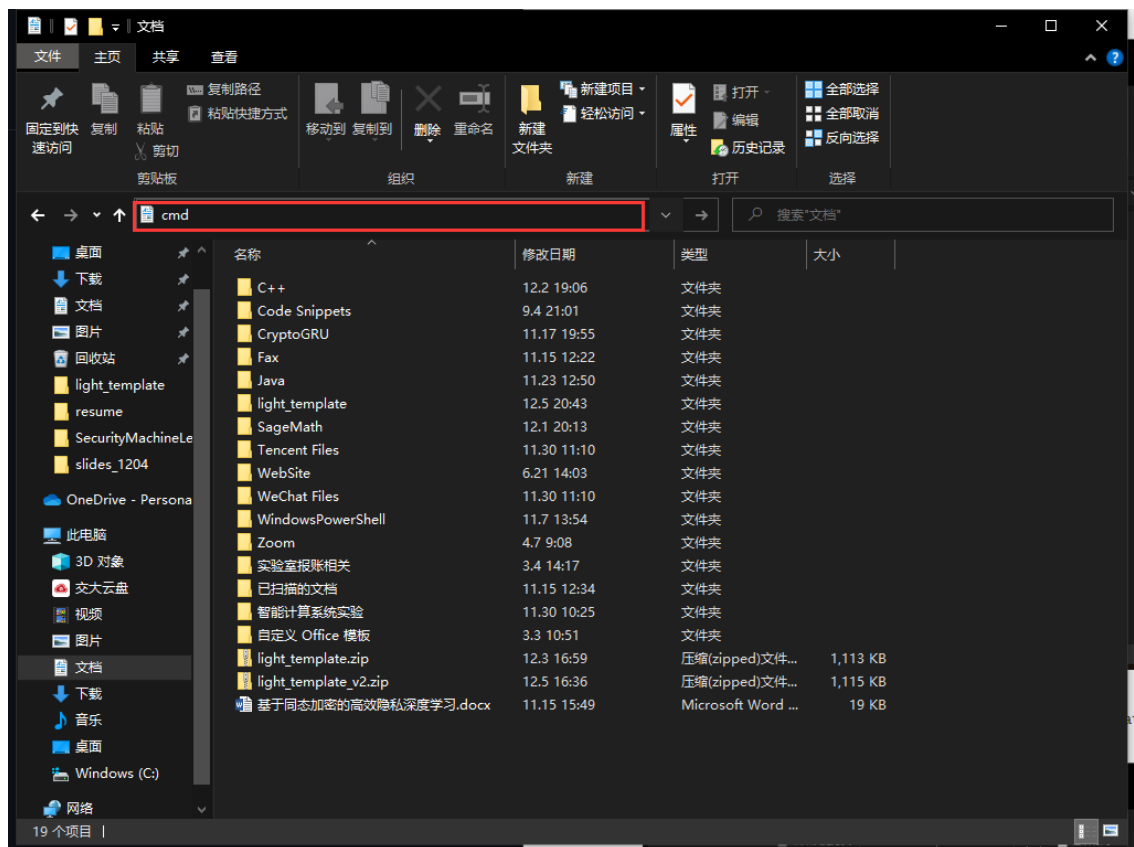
文档

文件 主页 共享 查看

固定到快速访问 复制 粘贴 复制路径 粘贴快捷方式 剪切
剪贴板

移动到 复制到 删除 重命名
组织

新建文件夹 新建项目 轻松访问
新建

属性 打开 编辑 历史记录
打开

全部选择 全部取消 反向选择
选择

cmd

搜索"文档"

桌面
下载
文档
图片
回收站
light_template
resume
SecurityMachineLe
slides_1204
OneDrive - Persona
此电脑
3D 对象
交大云盘
视频
图片
文档
下载
音乐
桌面
Windows (C:)
网络

| 名称 | 修改日期 | 类型 | 大小 |
|---|---|---|---|
| C++ | 12.2 19:06 | 文件夹 | |
| Code Snippets | 9.4 21:01 | 文件夹 | |
| CryptoGRU | 11.17 19:55 | 文件夹 | |
| Fax | 11.15 12:22 | 文件夹 | |
| Java | 11.23 12:50 | 文件夹 | |
| light_template | 12.5 20:43 | 文件夹 | |
| SageMath | 12.1 20:13 | 文件夹 | |
| Tencent Files | 11.30 11:10 | 文件夹 | |
| WebSite | 6.21 14:03 | 文件夹 | |
| WeChat Files | 11.30 11:10 | 文件夹 | |
| WindowsPowerShell | 11.7 13:54 | 文件夹 | |
| Zoom | 4.7 9:08 | 文件夹 | |
| 实验室报账相关 | 3.4 14:17 | 文件夹 | |
| 已扫描的文档 | 11.15 12:34 | 文件夹 | |
| 智能计算系统实验 | 11.30 10:25 | 文件夹 | |
| 自定义 Office 模板 | 3.3 10:51 | 文件夹 | |
| light_template.zip | 12.3 16:59 | 压缩(zipped)文件... | 1,113 KB |
| light_template_v2.zip | 12.5 16:36 | 压缩(zipped)文件... | 1,115 KB |
| 基于同态加密的高效隐私深度学习.docx | 11.15 15:49 | Microsoft Word ... | 19 KB |

19 个项目